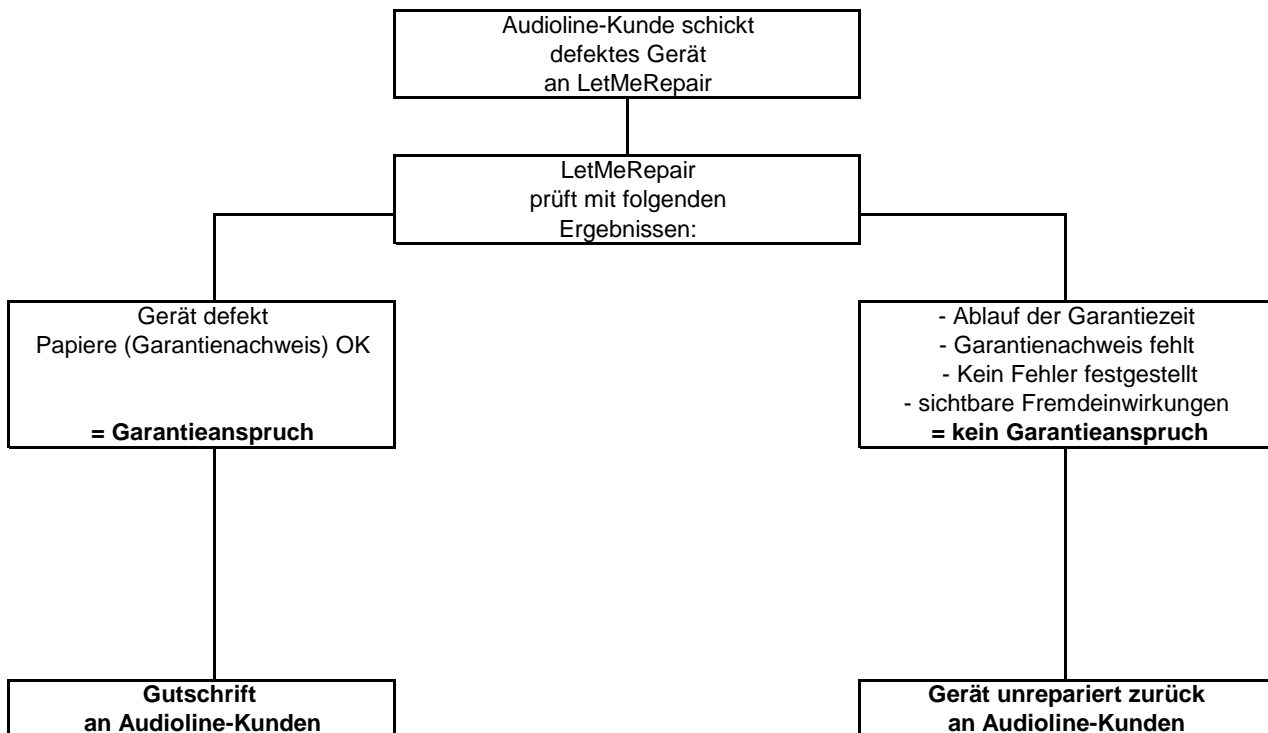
Audioline-Kunde schickt
defektes Gerät
an LetMeRepair

LetMeRepair
prüft mit folgenden
Ergebnissen:

Gerät defekt
Papiere (Garantienachweis) OK

**= Garantieanspruch**

- Ablauf der Garantiezeit
- Garantienachweis fehlt
- Kein Fehler festgestellt
- sichtbare Fremdeinwirkungen
**= kein Garantieanspruch**

**Gutschrift
an Audioline-Kunden**

**Gerät unrepariert zurück
an Audioline-Kunden**